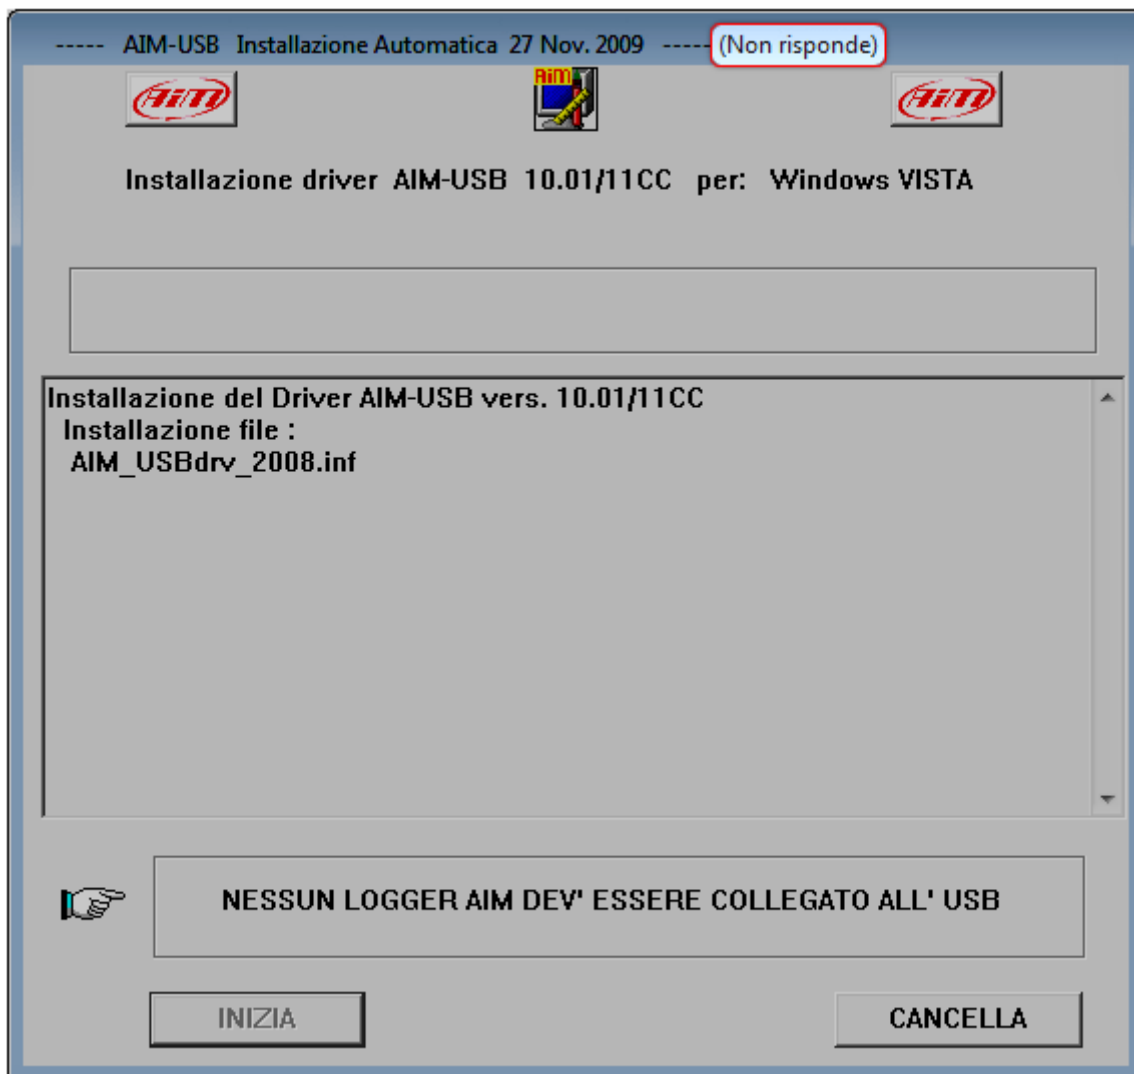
----- AIM-USB Installazione Automatica 27 Nov. 2009 ----- (Non risponde)

AiM

AiM

AiM

Installazione driver AIM-USB 10.01/11CC per: Windows VISTA

Installazione del Driver AIM-USB vers. 10.01/11CC
Installazione file :
AIM_USBdrv_2008.inf

NESSUN LOGGER AIM DEV' ESSERE COLLEGATO ALL' USB

INIZIA

CANCELLA